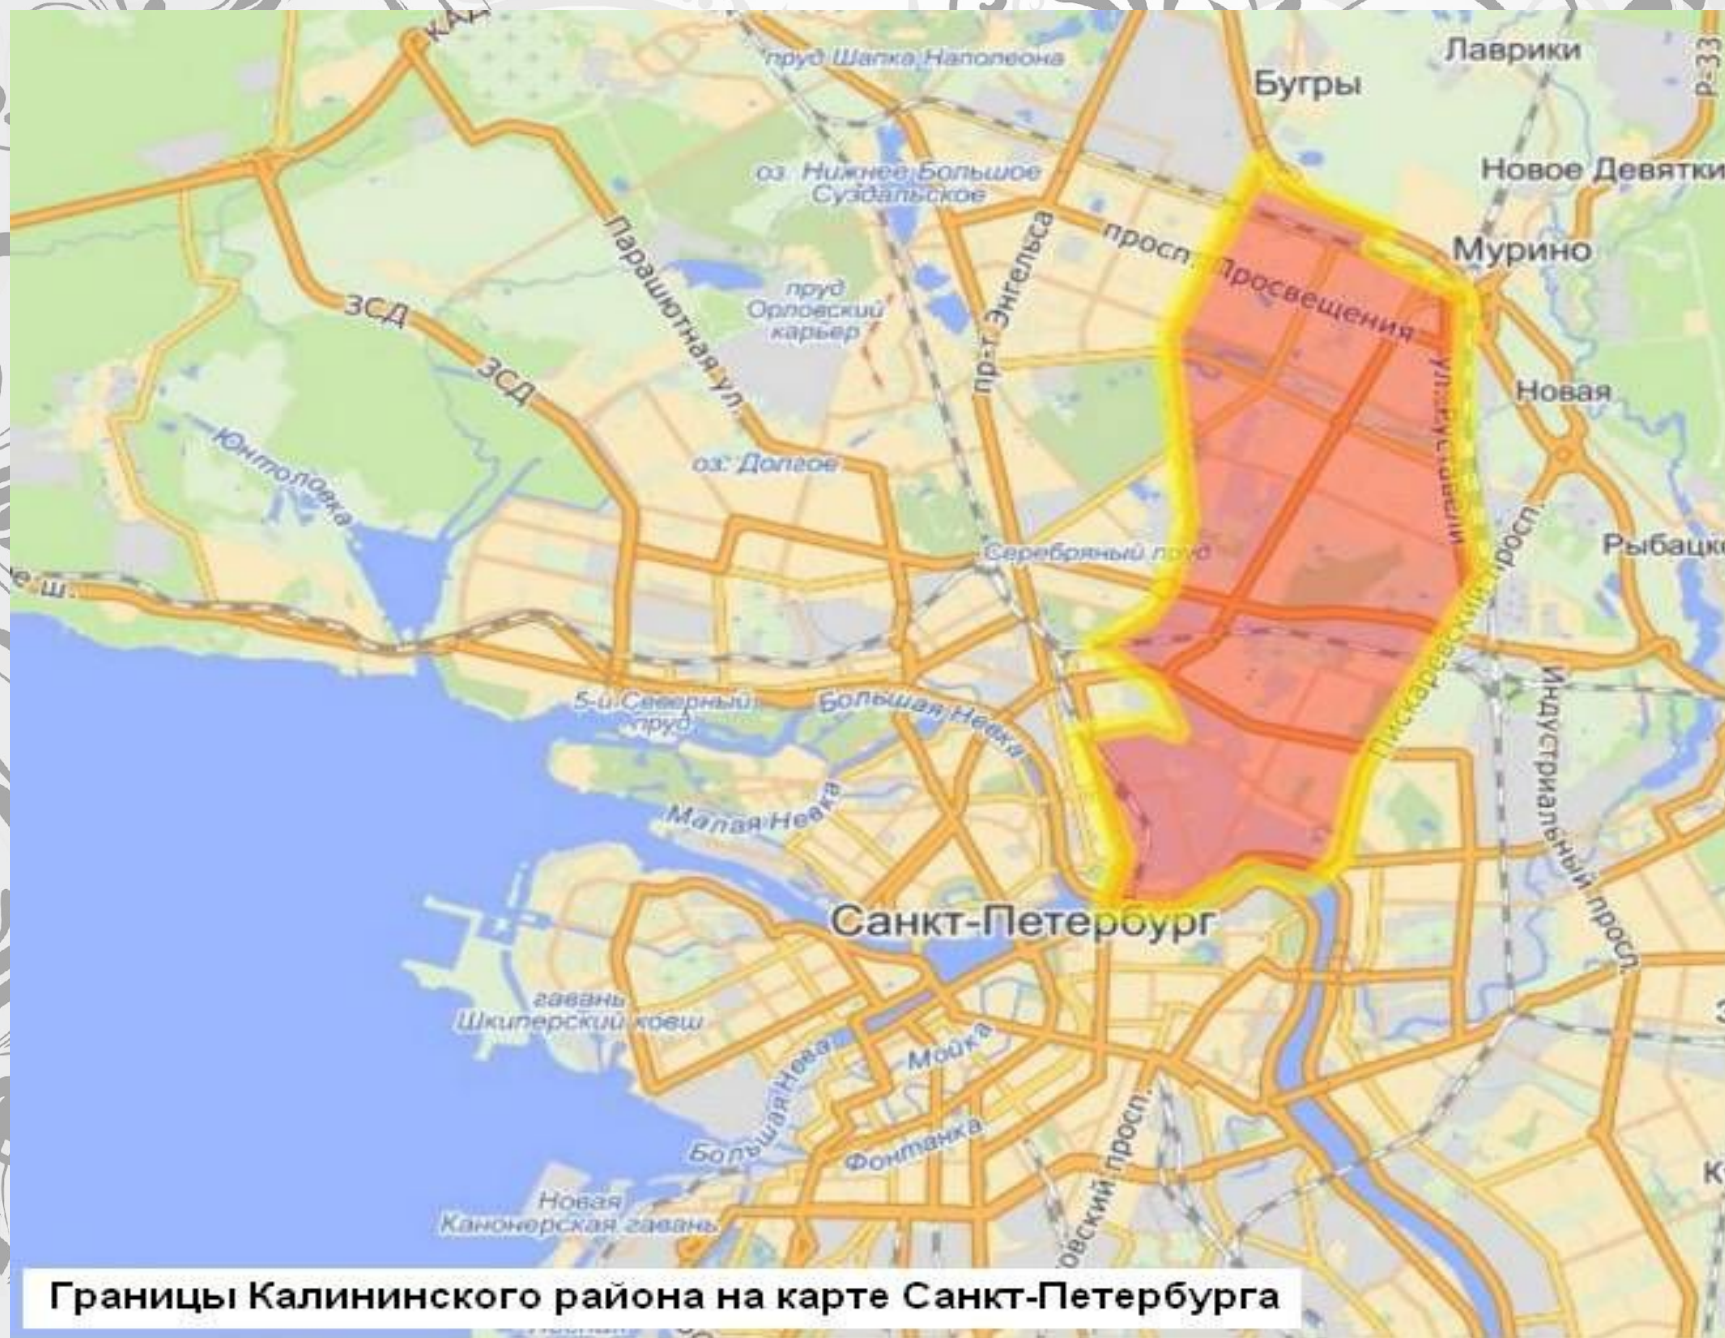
КАД
пруд Шапка Наполеона
Лаврики
Бугры
Р-33
оз. Нижнее Большое Суздальское
Новое Девятки
просп. Просвещения
Мурино
пр-т Энгельса
Парашютная ул.
пруд Орловский карьер
ЗСД
ЗСД
Новая
Юнтоловка
оз. Долгое
ул. Руставели
Пискарёвский просп.
Серебряный пруд
Рыбацк
е ш.
5-й Северный пруд
Большая Невка
Индустриальный просп.
Малая Нева
Санкт-Петербург
гавань Шкиперский ковш
Мойка
Большая Нева
Фонтанка
Новая Канонерская гавань
овский просп.
Границы Калининского района на карте Санкт-Петербурга